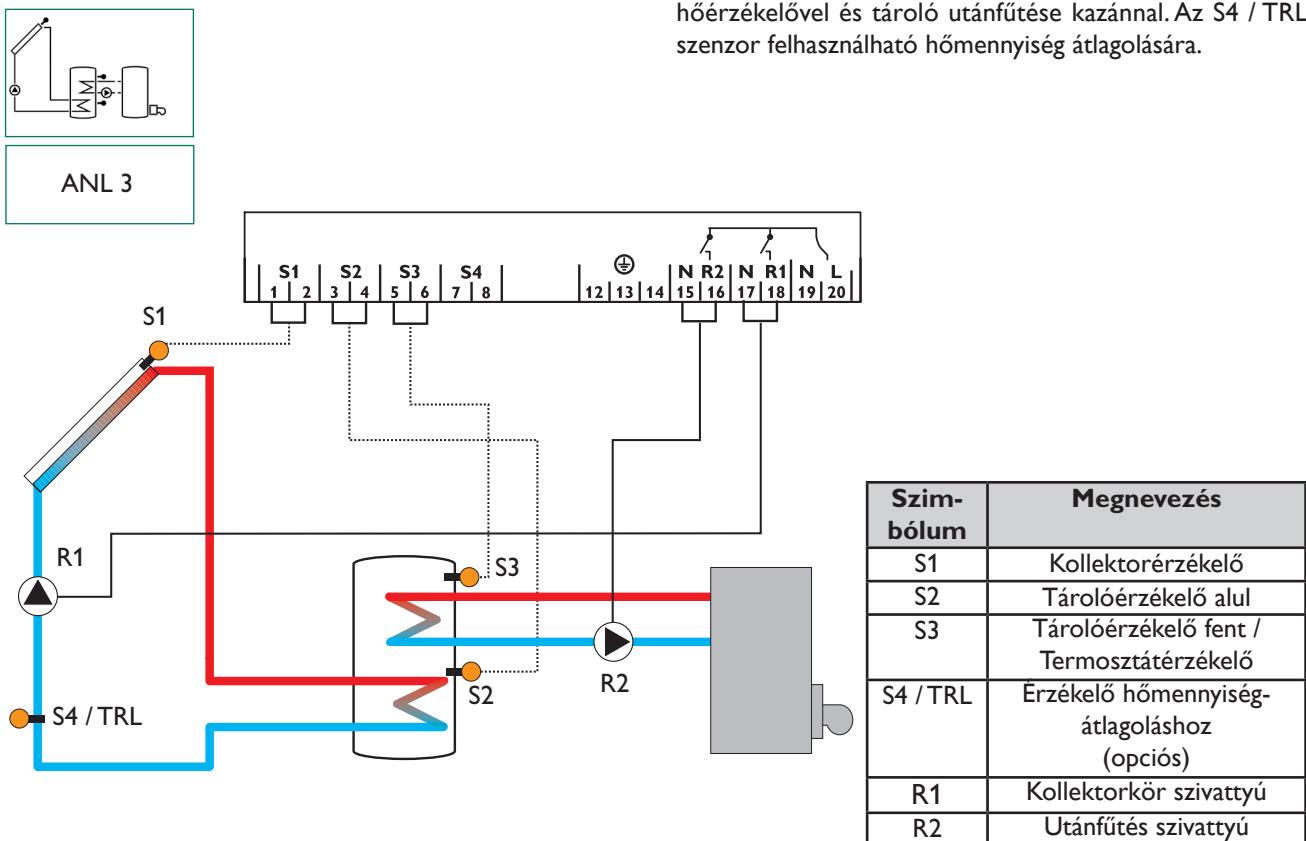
hőérzékelővel és tároló utánfűtése kazánnal. Az S4 / TRL szenzor felhasználható hőmennyiség átlagolására.

ANL 3

S1 S2 S3 S4
1 2 3 4 5 6 7 8 12 13 14 N R2 15 16 N R1 17 18 N L 19 20

S1

R1

S4 / TRL

S3

S2

R2

| Szim-bólum | Megnevezés |
|---|---|
| S1 | Kollektorérzékelő |
| S2 | Tárolóérzékelő alul |
| S3 | Tárolóérzékelő fent / Termosztátérzékelő |
| S4 / TRL | Érzékelő hőmennyiség-átlagoláshoz (opciós) |
| R1 | Kollektorkör szivattyú |
| R2 | Utánfűtés szivattyú |